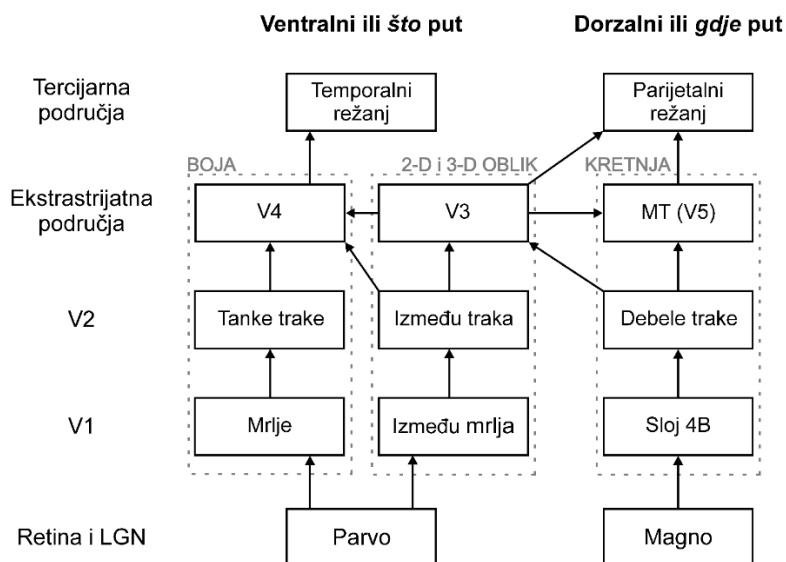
Ventralni ili *što* put

Dorzalni ili *gdje* put

Tercijarna područja

Temporalni režanj

Parijetalni režanj

BOJA

2-D i 3-D OBLIK

KRETNJA

Ekstrastrijatna područja

V4

V3

MT (V5)

V2

Tanke trake

Između traka

Debele trake

V1

Mrlje

Između mrlja

Sloj 4B

Retina i LGN

Parvo

Magno